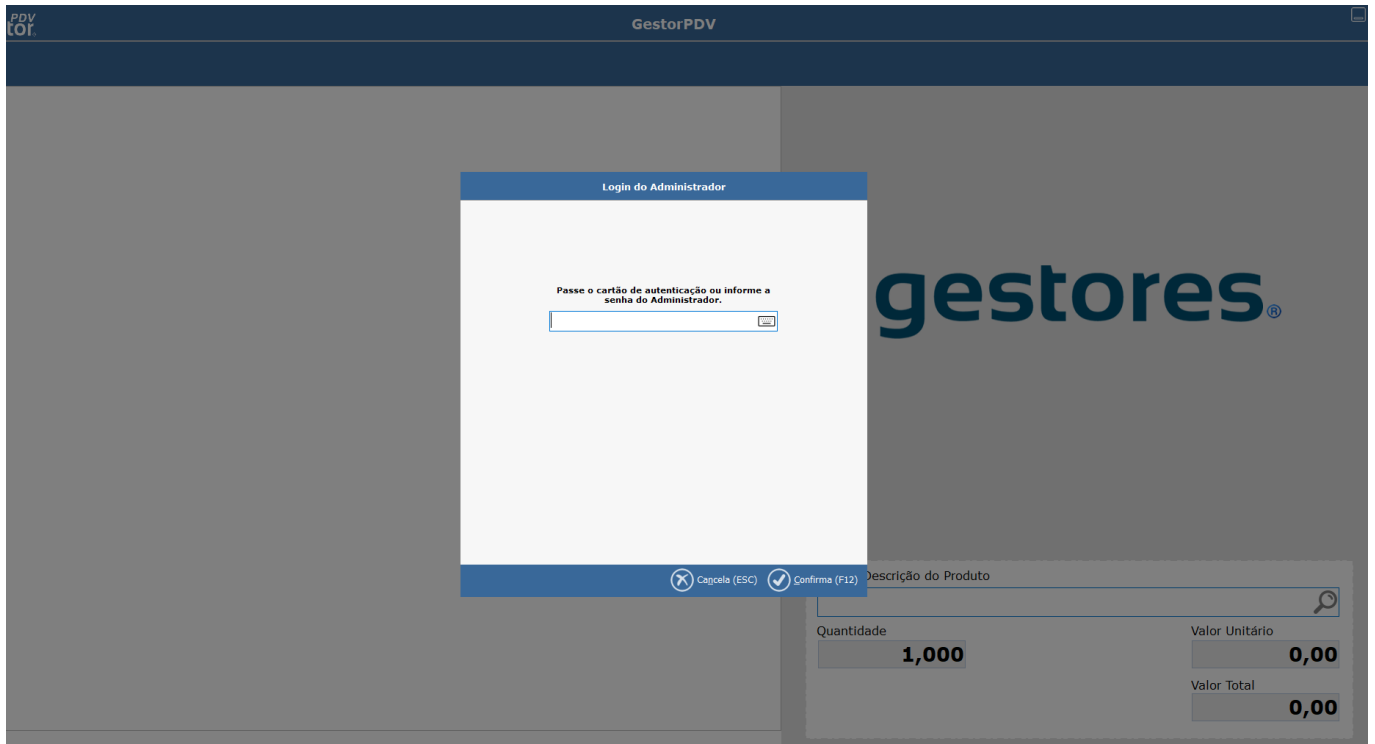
PDV
tor

GestorPDV

Login do Administrador

Passe o cartão de autenticação ou informe a senha do Administrador.

Cancela (ESC)
Confirma (F12)

gestores®

Descrição do Produto

Quantidade
1,000

Valor Unitário
0,00

Valor Total
0,00